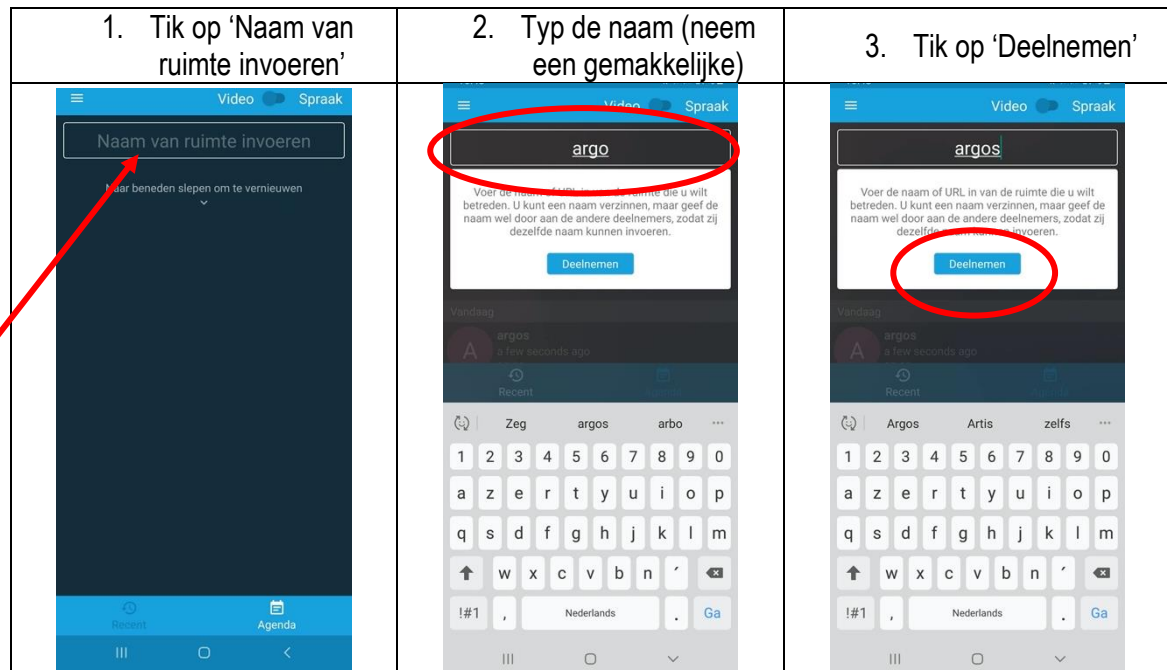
| 1. Tik op 'Naam van ruimte invoeren' | 2. Typ de naam (neem een gemakkelijke) | 3. Tik op 'Deelnemen' |
|---|---|---|
| Video Spraak<br>Naam van ruimte invoeren<br>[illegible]aar beneden slepen om te vernieuwen<br>Recent Agenda | Video Spraak<br>argo<br>Voer de naam of URL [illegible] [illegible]imte die u wilt betreden. U kunt een naam verzinnen, maar geef de naam wel door aan de andere deelnemers, zodat zij dezelfde naam kunnen invoeren.<br>Deelnemen<br>Vandaag<br>A argos a few seconds ago<br>Recent Agenda<br>Zeg argos arbo<br>1 2 3 4 5 6 7 8 9 0<br>a z e r t y u i o p<br>q s d f g h j k l m<br>w x c v b n '<br>!#1 , Nederlands . Ga | Video Spraak<br>argos<br>Voer de naam of URL in van de ruimte die u wilt betreden. U kunt een naam verzinnen, maar geef de naam wel door aan de andere deelnemers, zodat zij dezelfde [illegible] invoeren.<br>Deelnemen<br>Vandaag<br>A argos a few seconds ago<br>Recent Agenda<br>Argos Artis zelfs<br>1 2 3 4 5 6 7 8 9 0<br>a z e r t y u i o p<br>q s d f g h j k l m<br>w x c v b n '<br>!#1 , Nederlands . Ga |